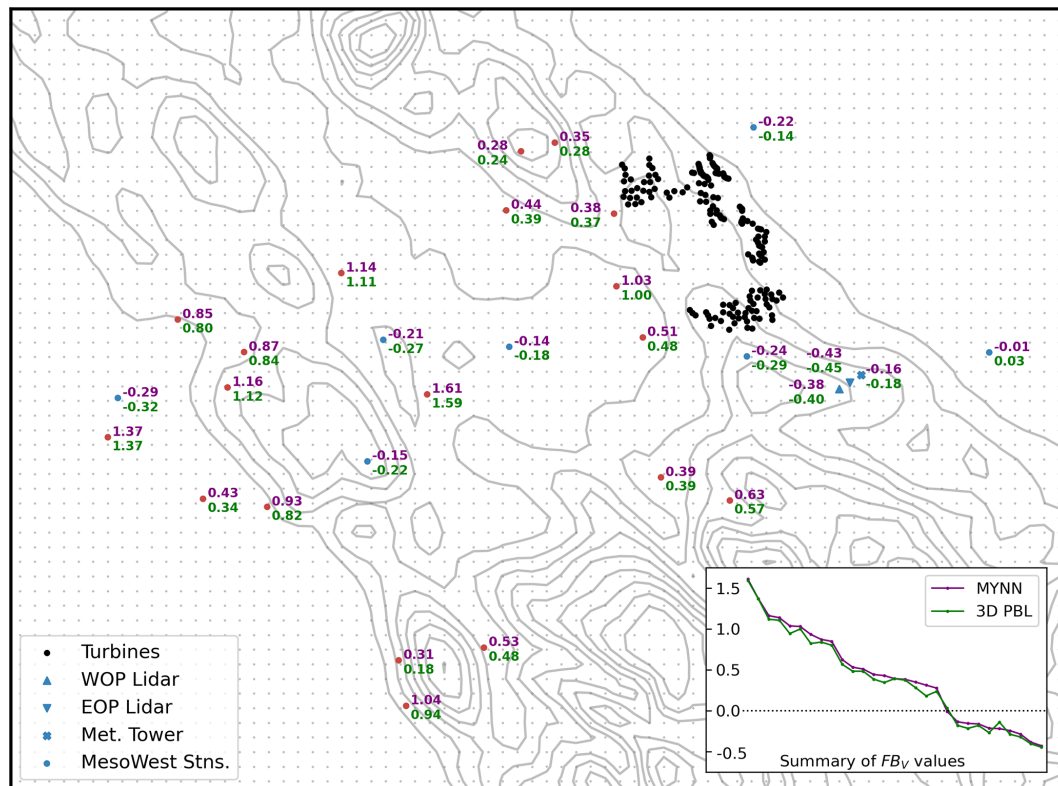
0.28
0.24
0.35
0.28
-0.22
-0.14
0.44
0.39
0.38
0.37
1.14
1.11
1.03
1.00
0.85
0.80
0.87
0.84
-0.21
-0.27
-0.14
-0.18
0.51
0.48
-0.24
-0.29
-0.43
-0.45
-0.16
-0.18
-0.01
0.03
-0.38
-0.40
-0.29
-0.32
1.16
1.12
1.61
1.59
1.37
1.37
-0.15
-0.22
0.39
0.39
0.63
0.57
0.43
0.34
0.93
0.82
0.31
0.18
0.53
0.48
1.04
0.94

Turbines
WOP Lidar
EOP Lidar
Met. Tower
MesoWest Stns.

MYNN
3D PBL
1.5
1.0
0.5
0.0
-0.5
Summary of $FB_V$ values